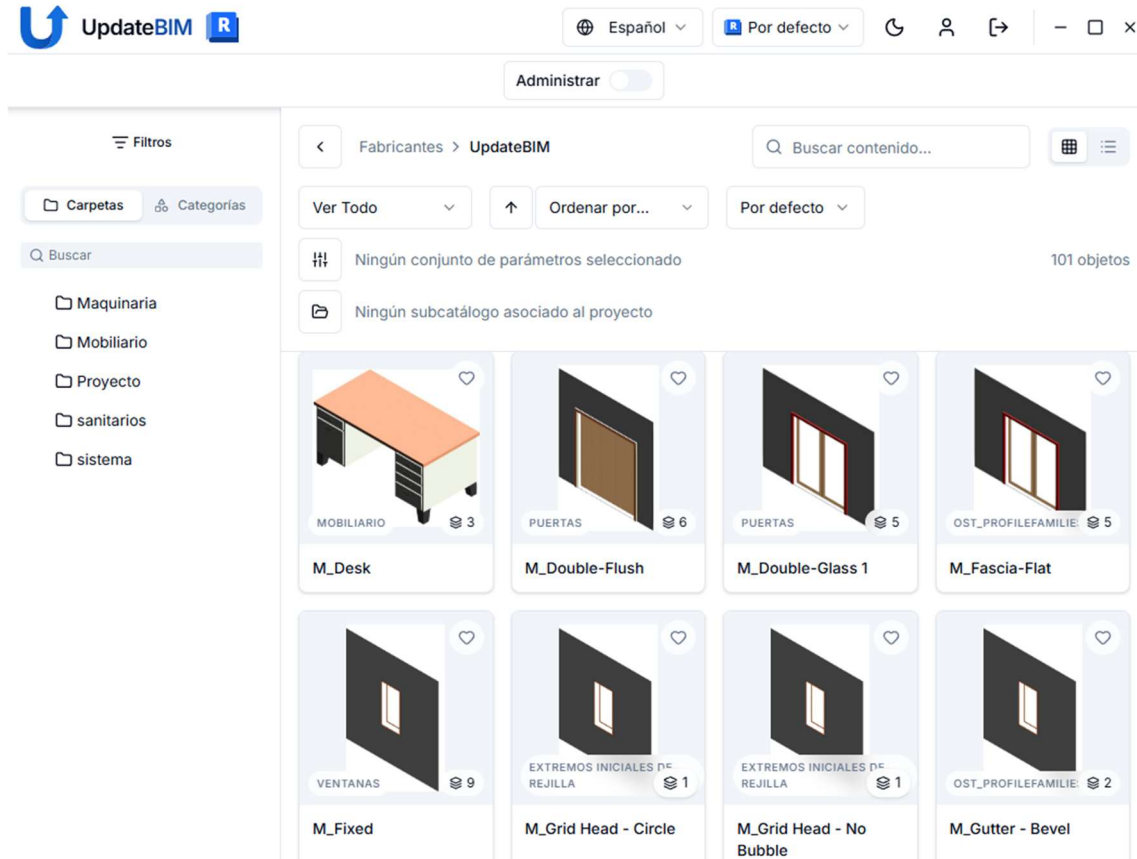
UpdateBIM R

Español
R Por defecto

Administrar

Filtros

Carpetas
Categorías

Buscar

Maquinaria
Mobiliario
Proyecto
sanitarios
sistema

Fabricantes > UpdateBIM

Buscar contenido...

Ver Todo
Ordenar por...
Por defecto

Ningún conjunto de parámetros seleccionado
101 objetos

Ningún subcatálogo asociado al proyecto

MOBILIARIO 3
M_Desk

PUERTAS 6
M_Double-Flush

PUERTAS 5
M_Double-Glass 1

OST_PROFILEFAMILIE 5
M_Fascia-Flat

VENTANAS 9
M_Fixed

EXTREMOS INICIALES DE REJILLA 1
M_Grid Head - Circle

EXTREMOS INICIALES DE REJILLA 1
M_Grid Head - No Bubble

OST_PROFILEFAMILIE 2
M_Gutter - Bevel